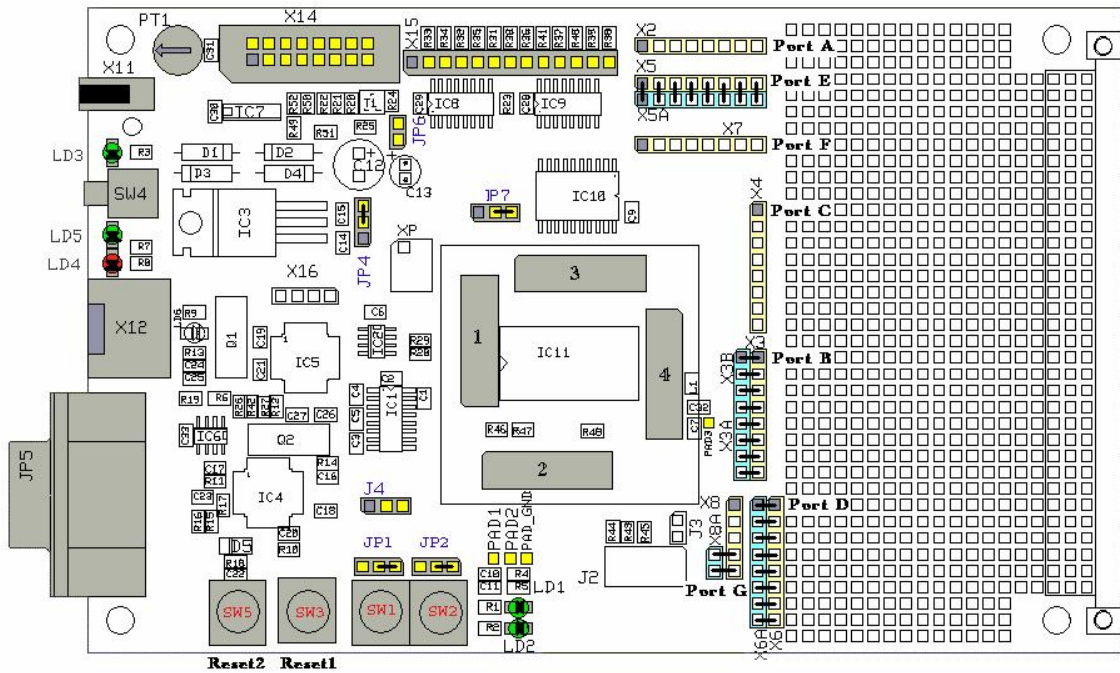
PT1
X14
X15
X2
Port A
X5
Port E
X5A
X11
C31
R33 R34 R32 R35 R31 R36 R30 R41 R37 R40 R38 R39
C30
IC7
R55 R56 R20 R21 R22 R24
IC8
R23
IC9
R49
R51
R25
JP6
X7
Port F
LD3
R3
D1
D2
C12
SW4
D3
D4
C13
IC10
X4
JP7
C9
Port C
IC3
C15
C14
JP4
XP
LD5
R7
LD4
R8
3
X16
X12
R9
LD6
D1
C19
C6
R29
R28
1
IC11
4
Port B
X3B
X3
R13
C24
C25
IC5
C21
C4
C3
R19
R6
R26
R27
R12
C27
C26
L1
C32
C7
PAD3
X3A
C33
IC6
Q2
R46
R47
R48
R14
C16
C17
R11
2
JP5
C23
IC4
J4
X8
Port D
R15
R16
R17
C18
PAD1
PAD2
PAD_GND
R44
R43
R45
J3
X8A
C20
R10
D5
JP1
JP2
J2
R18
C22
C10
C11
R4
R5
LD1
Port G
SW5
SW3
SW1
SW2
R1
R2
LD2
X6A
X6
Reset2
Reset1